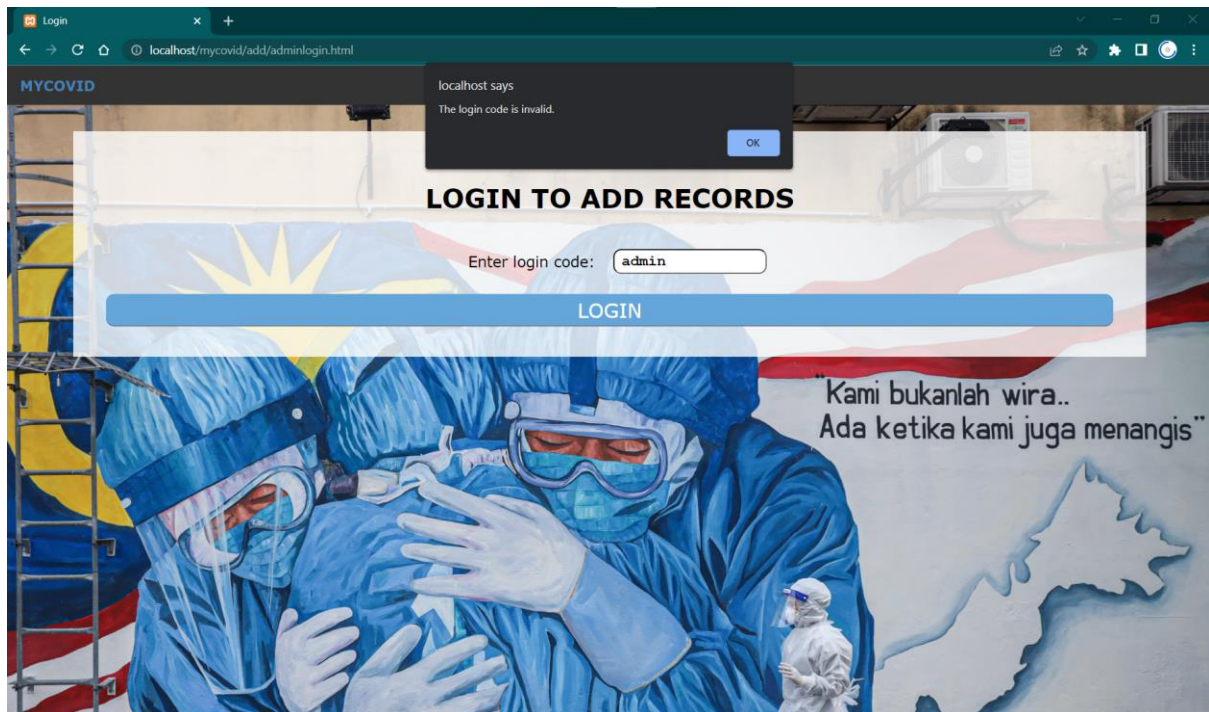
Login
localhost/mycovid/add/adminlogin.html

MYCOVID

localhost says
The login code is invalid.
OK

LOGIN TO ADD RECORDS

Enter login code: admin

LOGIN

"Kami bukanlah wira..
Ada ketika kami juga menangis"